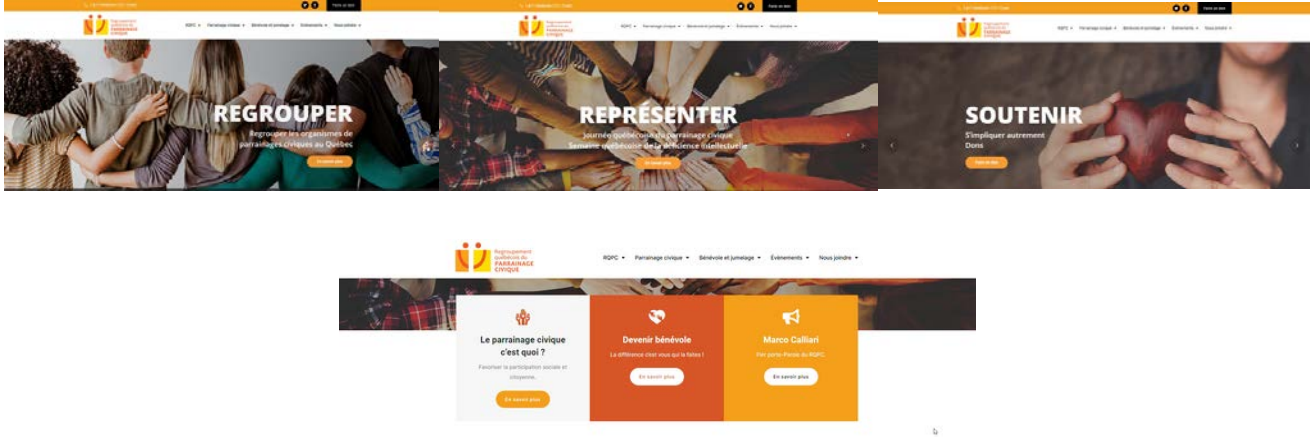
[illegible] Faire un don

Regroupement québécois du PARRAINAGE CIVIQUE

RQPC ▾ Parrainage civique ▾ Bénévole et jumelage ▾ Événements ▾ Nous joindre ▾

REGROUPER

Regrouper les organismes de parrainages civiques au Québec

En savoir plus

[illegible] Faire un don

RQPC ▾ Parrainage civique ▾ Bénévole et jumelage ▾ Événements ▾ Nous joindre ▾

REPRÉSENTER

Journée québécoise du parrainage civique
Semaine québécoise de la déficience intellectuelle

En savoir plus

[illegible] Faire un don

RQPC ▾ Parrainage civique ▾ Bénévole et jumelage ▾ Événements ▾ Nous joindre ▾

SOUTENIR

S'impliquer autrement
Dons

Faire un don

Regroupement québécois du PARRAINAGE CIVIQUE

RQPC ▾ Parrainage civique ▾ Bénévole et jumelage ▾ Événements ▾ Nous joindre ▾

Le parrainage civique c'est quoi ?

Favoriser la participation sociale et citoyenne.

En savoir plus

Devenir bénévole

La différence c'est vous qui la faites !

En savoir plus

Marco Calliari

Fier porte-Parole du RQPC

En savoir plus